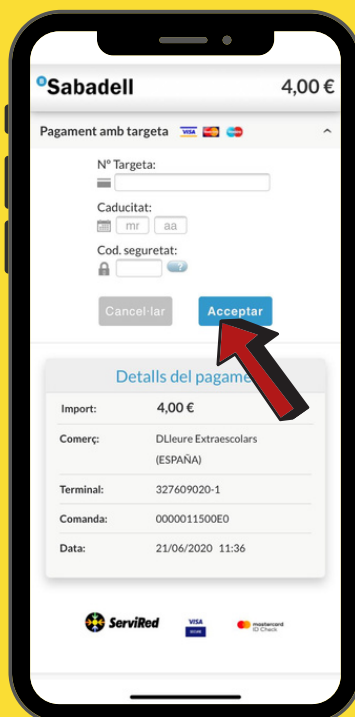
Sabadell 4,00 €

Pagament amb targeta VISA

Nº Targeta:

Caducitat:
mr aa

Cod. seguretat:
?

Cancel·lar Acceptar

Detalls del pagame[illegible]

| Import: | 4,00 € |
|---|---|
| Comerç: | DLleure Extraescolars (ESPAÑA) |
| Terminal: | 327609020-1 |
| Comanda: | 0000011500E0 |
| Data: | 21/06/2020 11:36 |

ServiRed VISA SECURE mastercard ID Check